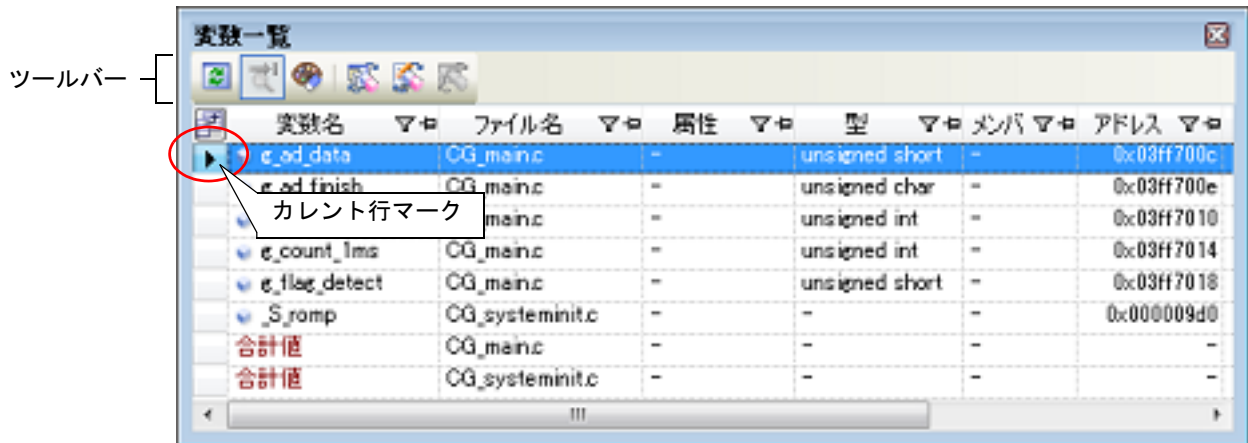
変数一覧

ツールバー

| 変数名 | ファイル名 | 属性 | 型 | メンバ | アドレス |
|---|---|---|---|---|---|
| g_ad_data | CG_main.c | - | unsigned short | - | 0x03ff700c |
| g_ad_finish | CG_main.c | - | unsigned char | - | 0x03ff700e |
| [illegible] | CG_main.c | - | unsigned int | - | 0x03ff7010 |
| g_count_1ms | CG_main.c | - | unsigned int | - | 0x03ff7014 |
| g_flag_detect | CG_main.c | - | unsigned short | - | 0x03ff7018 |
| _S_romp | CG_systeminit.c | - | - | - | 0x000009d0 |
| 合計値 | CG_main.c | - | - | - | - |
| 合計値 | CG_systeminit.c | - | - | - | - |

カレント行マーク

III